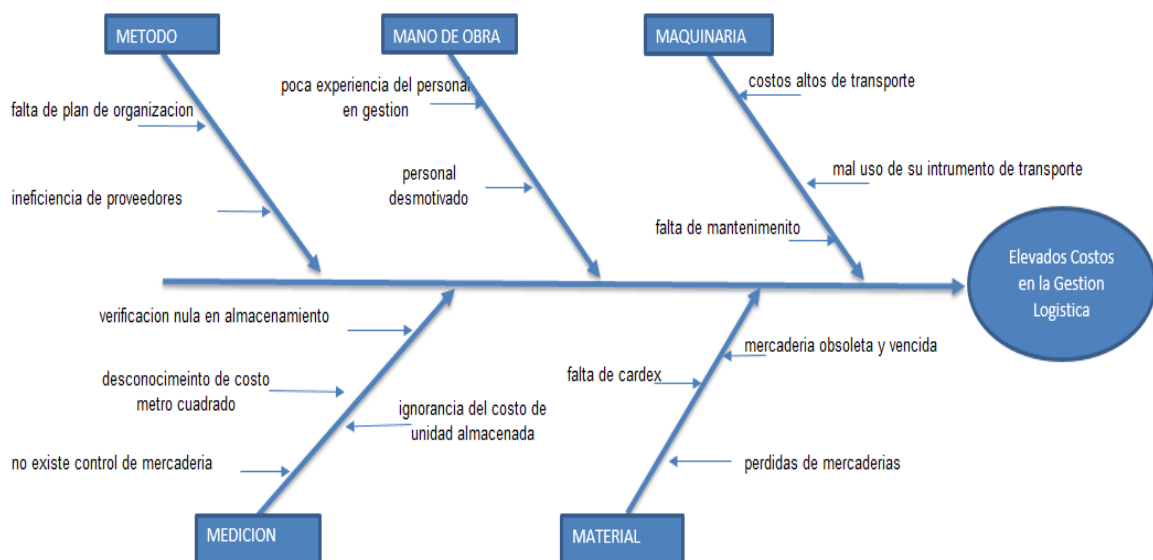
METODO

MANO DE OBRA

MAQUINARIA

falta de plan de organizacion

ineficiencia de proveedores

poca experiencia del personal en gestion

personal desmotivado

costos altos de transporte

mal uso de su intrumento de transporte

falta de mantenimento

Elevados Costos en la Gestion Logistica

verificacion nula en almacenamiento

desconocimeinto de costo metro cuadrado

ignorancia del costo de unidad almacenada

no existe control de mercaderia

falta de cardex

mercaderia obsoleta y vencida

perdidas de mercaderias

MEDICION

MATERIAL